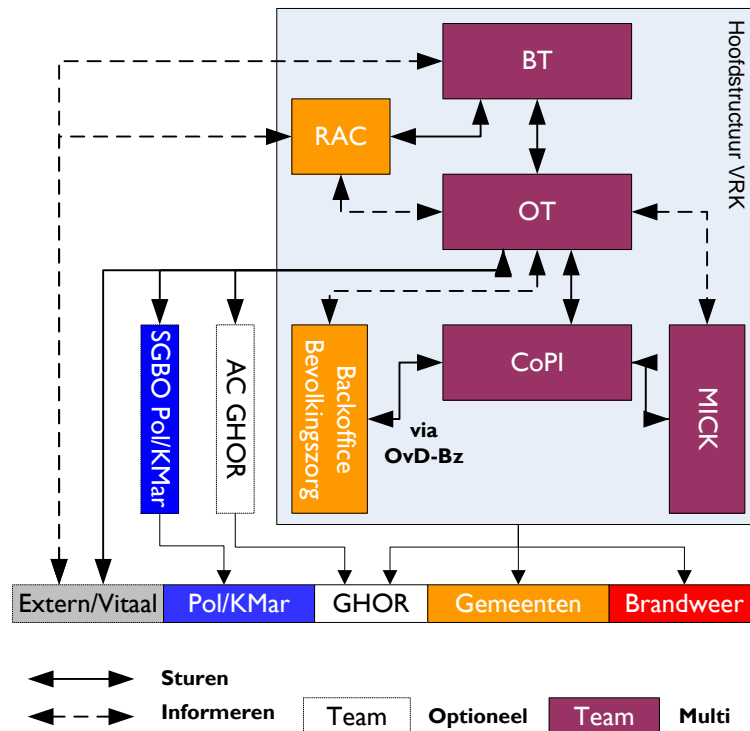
Hoofdstructuur VRK

BT

RAC

OT

SGBO Pol/KMar

AC GHOR

Backoffice Bevolkingszorg

CoPI

MICK

via OvD-Bz

Extern/Vitaal | Pol/KMar | GHOR | Gemeenten | Brandweer

Sturen

Informeren

Team Optioneel

Team Multi